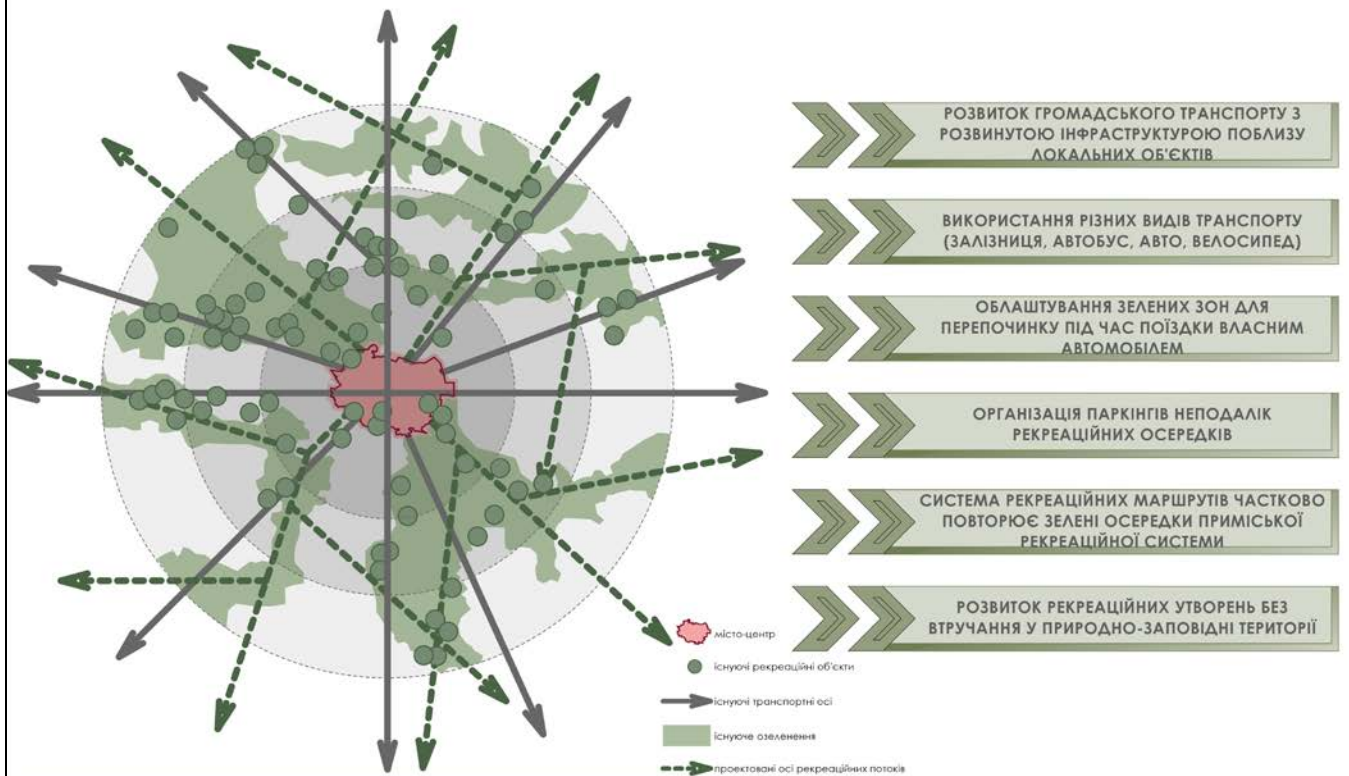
РОЗВИТОК ГРОМАДСЬКОГО ТРАНСПОРТУ З РОЗВИНУТОЮ ІНФРАСТРУКТУРОЮ ПОБЛИЗУ ЛОКАЛЬНИХ ОБ'ЄКТІВ

ВИКОРИСТАННЯ РІЗНИХ ВИДІВ ТРАНСПОРТУ (ЗАЛІЗНИЦЯ, АВТОБУС, АВТО, ВЕЛОСИПЕД)

ОБЛАШТУВАННЯ ЗЕЛЕНИХ ЗОН ДЛЯ ПЕРЕПОЧИНКУ ПІД ЧАС ПОЇЗДКИ ВЛАСНИМ АВТОМОБІЛЕМ

ОРГАНІЗАЦІЯ ПАРКІНГІВ НЕПОДАЛІК РЕКРЕАЦІЙНИХ ОСЕРЕДКІВ

СИСТЕМА РЕКРЕАЦІЙНИХ МАРШРУТІВ ЧАСТКОВО ПОВТОРЮЄ ЗЕЛЕНІ ОСЕРЕДКИ ПРИМІСЬКОЇ РЕКРЕАЦІЙНОЇ СИСТЕМИ

РОЗВИТОК РЕКРЕАЦІЙНИХ УТВОРЕНЬ БЕЗ ВТРУЧАННЯ У ПРИРОДНО-ЗАПОВІДНІ ТЕРИТОРІЇ

місто-центр
існуючі рекреаційні об'єкти
існуючі транспортні осі
існуюче озеленення
проектовані осі рекреаційних потоків